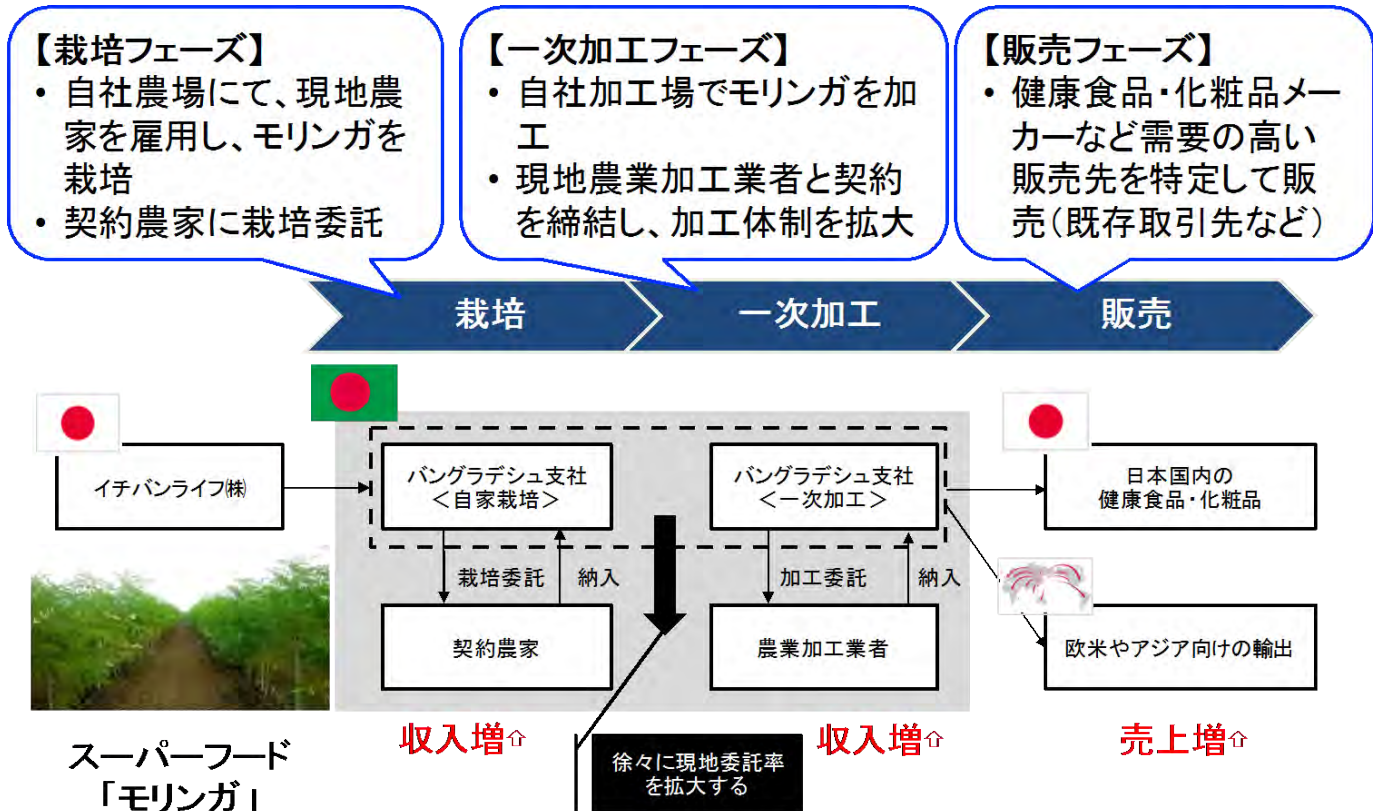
【栽培フェーズ】
• 自社農場にて、現地農家を雇用し、モリンガを栽培
• 契約農家に栽培委託

【一次加工フェーズ】
• 自社加工場でモリンガを加工
• 現地農業加工業者と契約を締結し、加工体制を拡大

【販売フェーズ】
• 健康食品・化粧品メーカーなど需要の高い販売先を特定して販売(既存取引先など)

栽培

一次加工

販売

イチバンライフ㈱

バングラデシュ支社
＜自家栽培＞

バングラデシュ支社
＜一次加工＞

日本国内の
健康食品・化粧品

栽培委託

納入

加工委託

納入

契約農家

農業加工業者

欧米やアジア向けの輸出

収入増⇧

収入増⇧

売上増⇧

スーパーフード
「モリンガ」

徐々に現地委託率
を拡大する